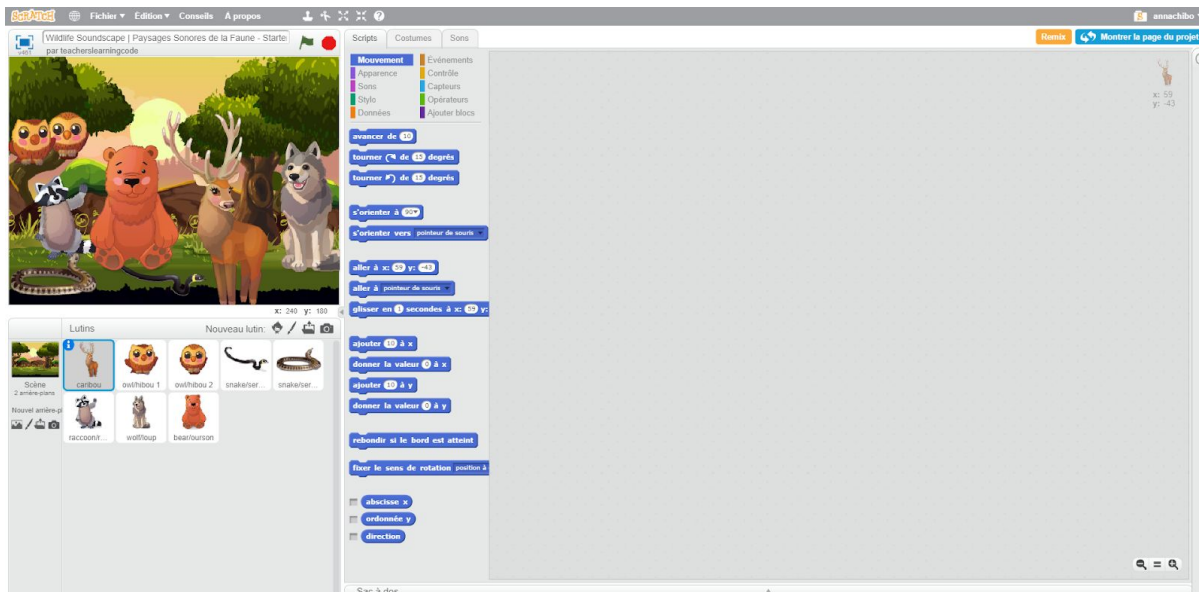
SCRATCH Fichier ▾ Édition ▾ Conseils A propos

annachibo ▾

Wildlife Soundscape | Paysages Sonores de la Faune - Starte

par teacherslearningcode

v467

Scripts Costumes Sons

Remix Montrer la page du projet

Mouvement Événements
Apparence Contrôle
Sons Capteurs
Stylo Opérateurs
Données Ajouter blocs

avancer de 10
tourner ↻ de 15 degrés
tourner ↺ de 15 degrés
s'orienter à 90▾
s'orienter vers pointeur de souris ▾
aller à x: 59 y: -43
aller à pointeur de souris ▾
glisser en 1 secondes à x: 59 y:
ajouter 10 à x
donner la valeur 0 à x
ajouter 10 à y
donner la valeur 0 à y
rebondir si le bord est atteint
fixer le sens de rotation position à
abscisse x
ordonnée y
direction

x: 59
y: -43

x: 240 y: 180

Lutins Nouveau lutin:

Scène
2 arrière-plans

Nouvel arrière-pl

caribou owl/hibou 1 owl/hibou 2 snake/ser... snake/ser...
raccoon/r... wolf/loup bear/ourson

Sac à dos